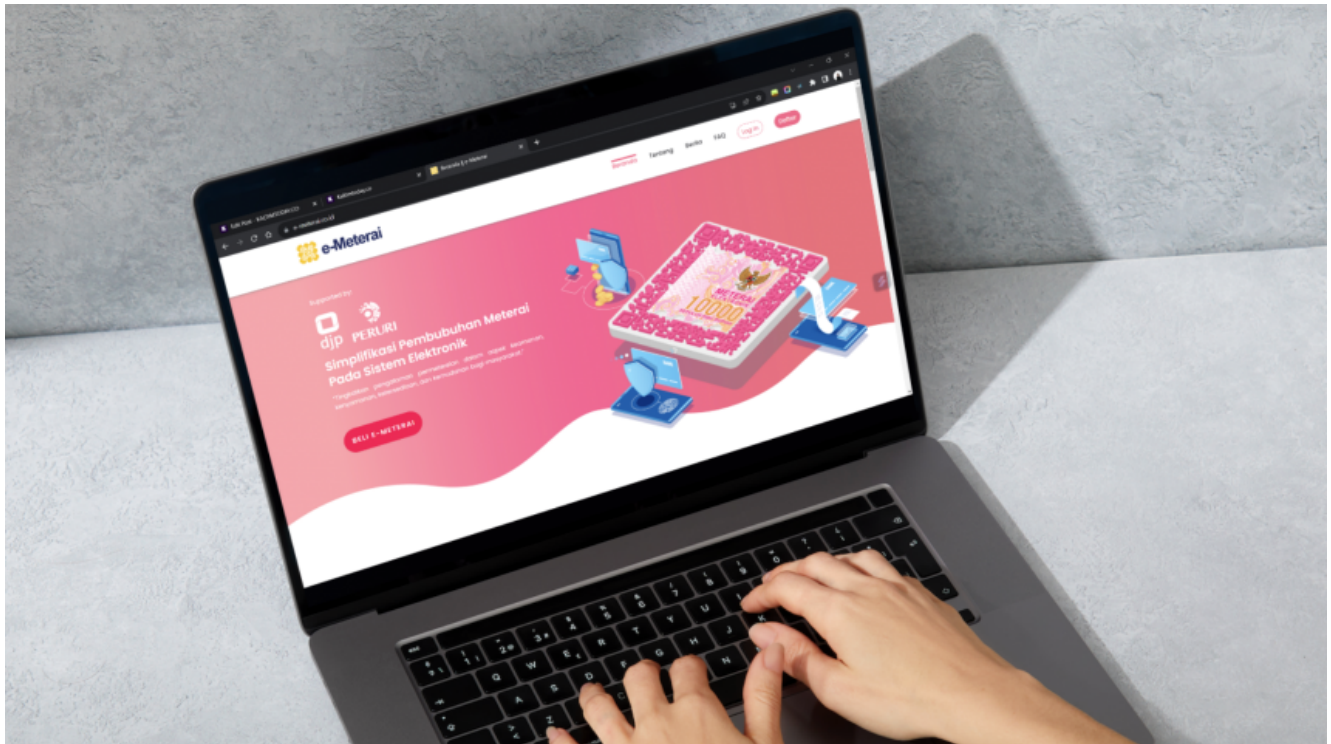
e-Meterai

Beranda Tentang Berita FAQ Log In Daftar

Supported by:

djp PERURI

Simplifikasi Pembubuhan Meterai Pada Sistem Elektronik

"Tingkatkan pengalaman pemeteraian dalam dapat keamanan, kenyamanan, kemudahan, dan kemudahan bagi masyarakat"

BELI E-METERAI

METERAI 10000